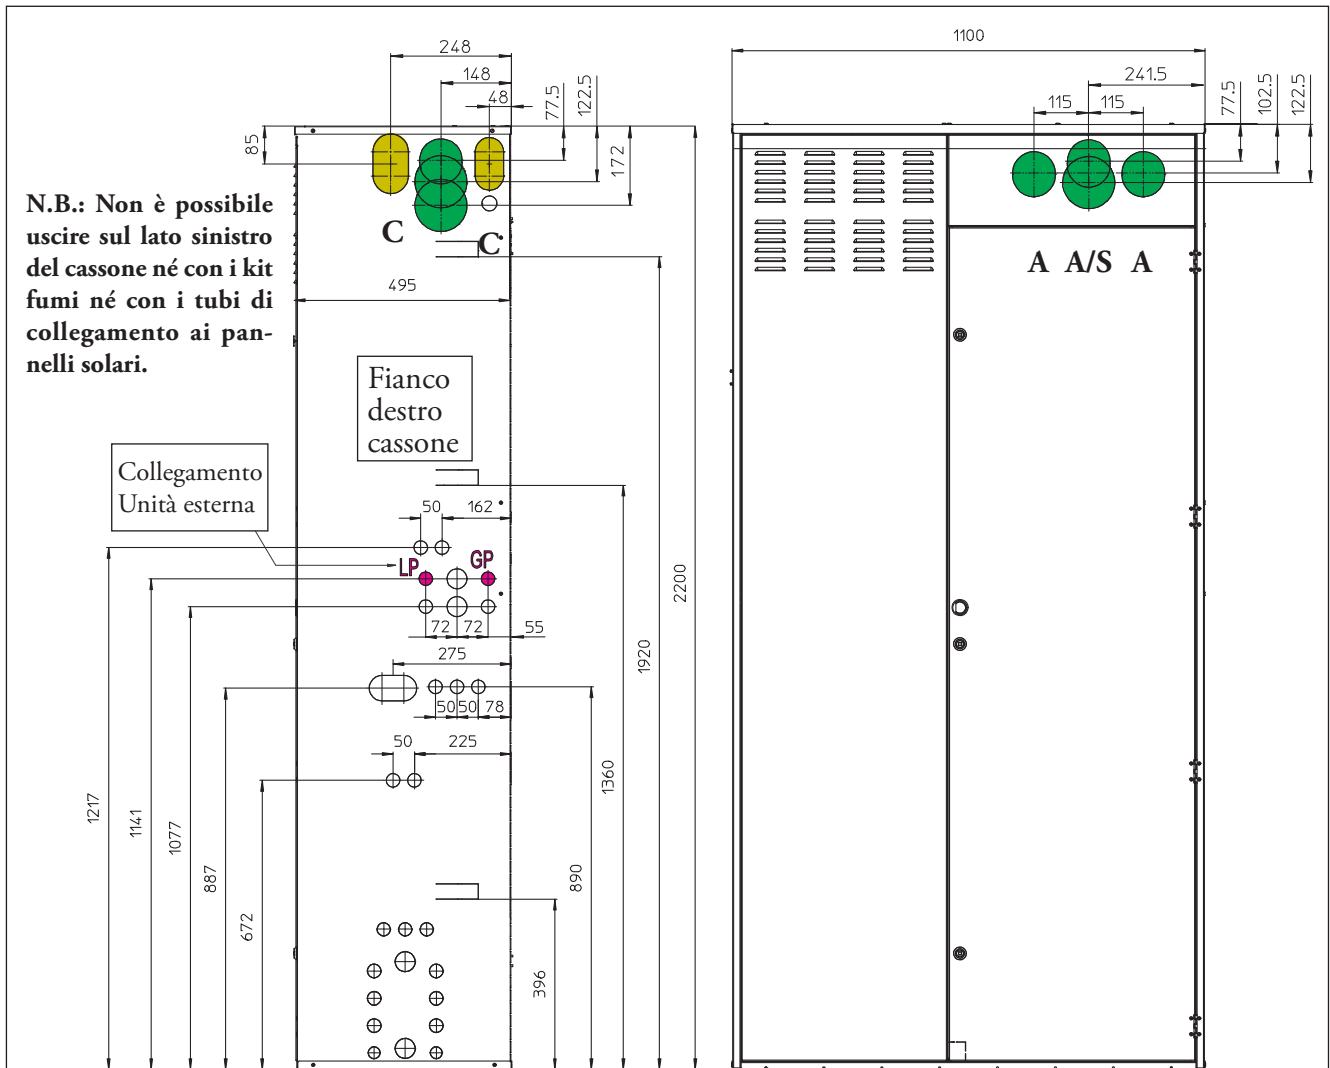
N.B.: Non è possibile uscire sul lato sinistro del cassone né con i kit fumi né con i tubi di collegamento ai pannelli solari.

248
148
48
77.5
122.5
85
172
C
C
495

Fianco destro cassone

Collegamento Unità esterna

50
162
LP
GP
72
72
55
275
50
50
78
50
225

2200
1920
1360
890
396
1217
1141
1077
887
672

1100
241.5
115
115
77.5
102.5
122.5
A A/S A